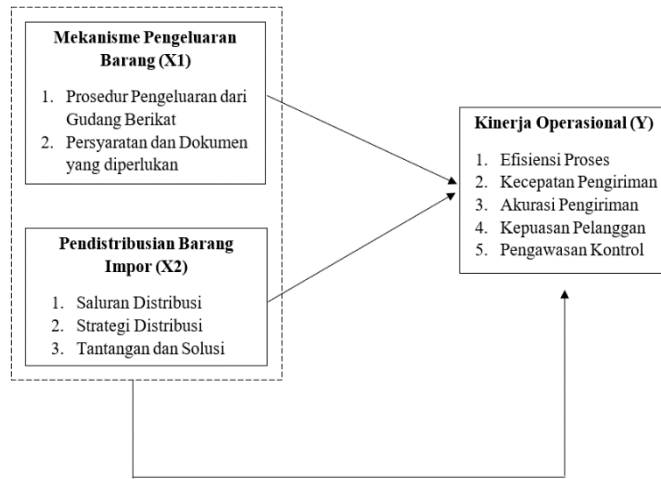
Mekanisme Pengeluaran Barang (X1)

1. Prosedur Pengeluaran dari Gudang Berikat
2. Persyaratan dan Dokumen yang diperlukan

Pendistribusian Barang Impor (X2)

1. Saluran Distribusi
2. Strategi Distribusi
3. Tantangan dan Solusi

Kinerja Operasional (Y)

1. Efisiensi Proses
2. Kecepatan Pengiriman
3. Akurasi Pengiriman
4. Kepuasan Pelanggan
5. Pengawasan Kontrol